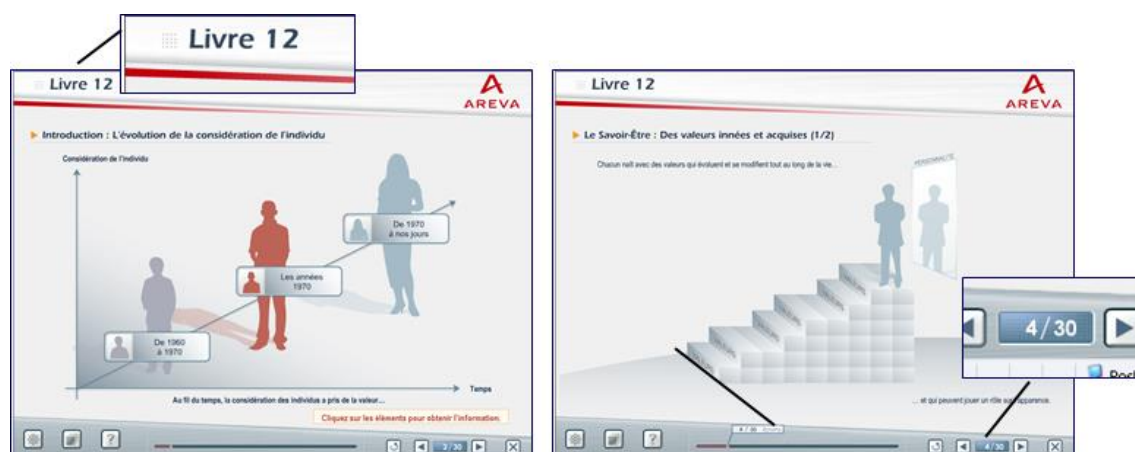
Livre 12

Livre 12

AREVA

Introduction : L'évolution de la considération de l'individu

Considération de l'individu

De 1970 à nos jours

Les années 1970

De 1960 à 1970

Temps

Au fil du temps, la considération des individus a pris de la valeur...

Cliquez sur les éléments pour obtenir l'information.

?

2/30

Livre 12

AREVA

Le Savoir-Être : Des valeurs innées et acquises (1/2)

Chacun naît avec des valeurs qui évoluent et se modifient tout au long de la vie...

PERSONNALITÉ

4/30

Poc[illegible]

... et qui peuvent jouer un rôle sur l'apparence.

?

4/30